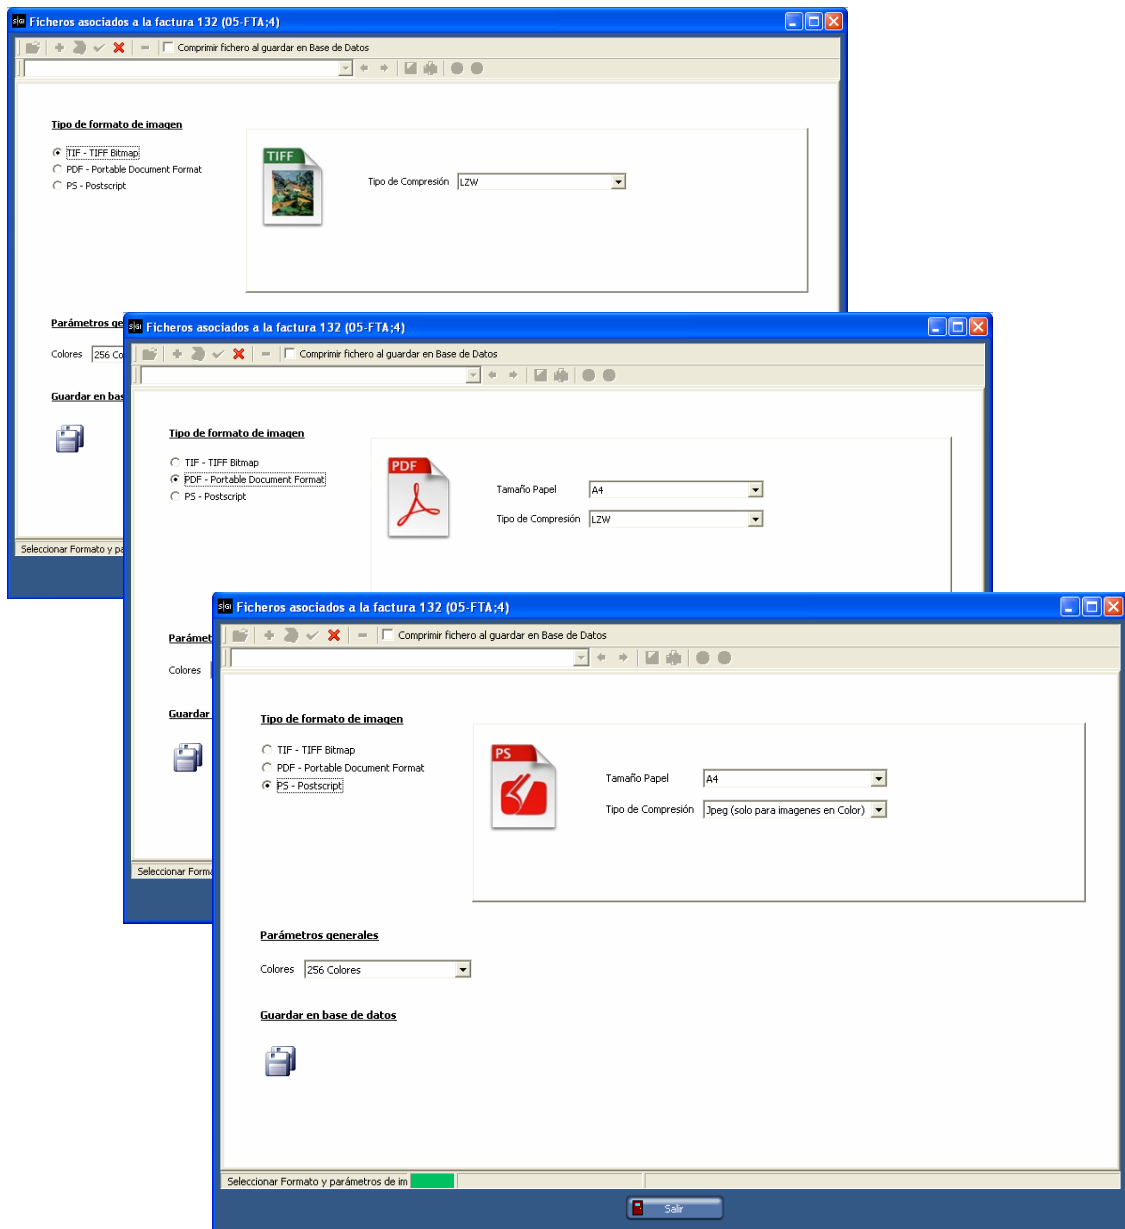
Ficheros asociados a la factura 132 (05-FTA;4)

Comprimir fichero al guardar en Base de Datos

Tipo de formato de imagen

TIF - TIFF Bitmap
PDF - Portable Document Format
PS - Postscript

TIFF

Tipo de Compresión LZW

Parámetros ge

Colores 256 Co

Guardar en bas

Seleccionar Formato y pa

Ficheros asociados a la factura 132 (05-FTA;4)

Comprimir fichero al guardar en Base de Datos

Tipo de formato de imagen

TIF - TIFF Bitmap
PDF - Portable Document Format
PS - Postscript

PDF

Tamaño Papel A4

Tipo de Compresión LZW

Paramet

Colores

Guardar

Seleccionar Forma

Ficheros asociados a la factura 132 (05-FTA;4)

Comprimir fichero al guardar en Base de Datos

Tipo de formato de imagen

TIF - TIFF Bitmap
PDF - Portable Document Format
PS - Postscript

PS

Tamaño Papel A4

Tipo de Compresión Jpeg (solo para imagenes en Color)

Parámetros generales

Colores 256 Colores

Guardar en base de datos

Seleccionar Formato y parámetros de im

Salir